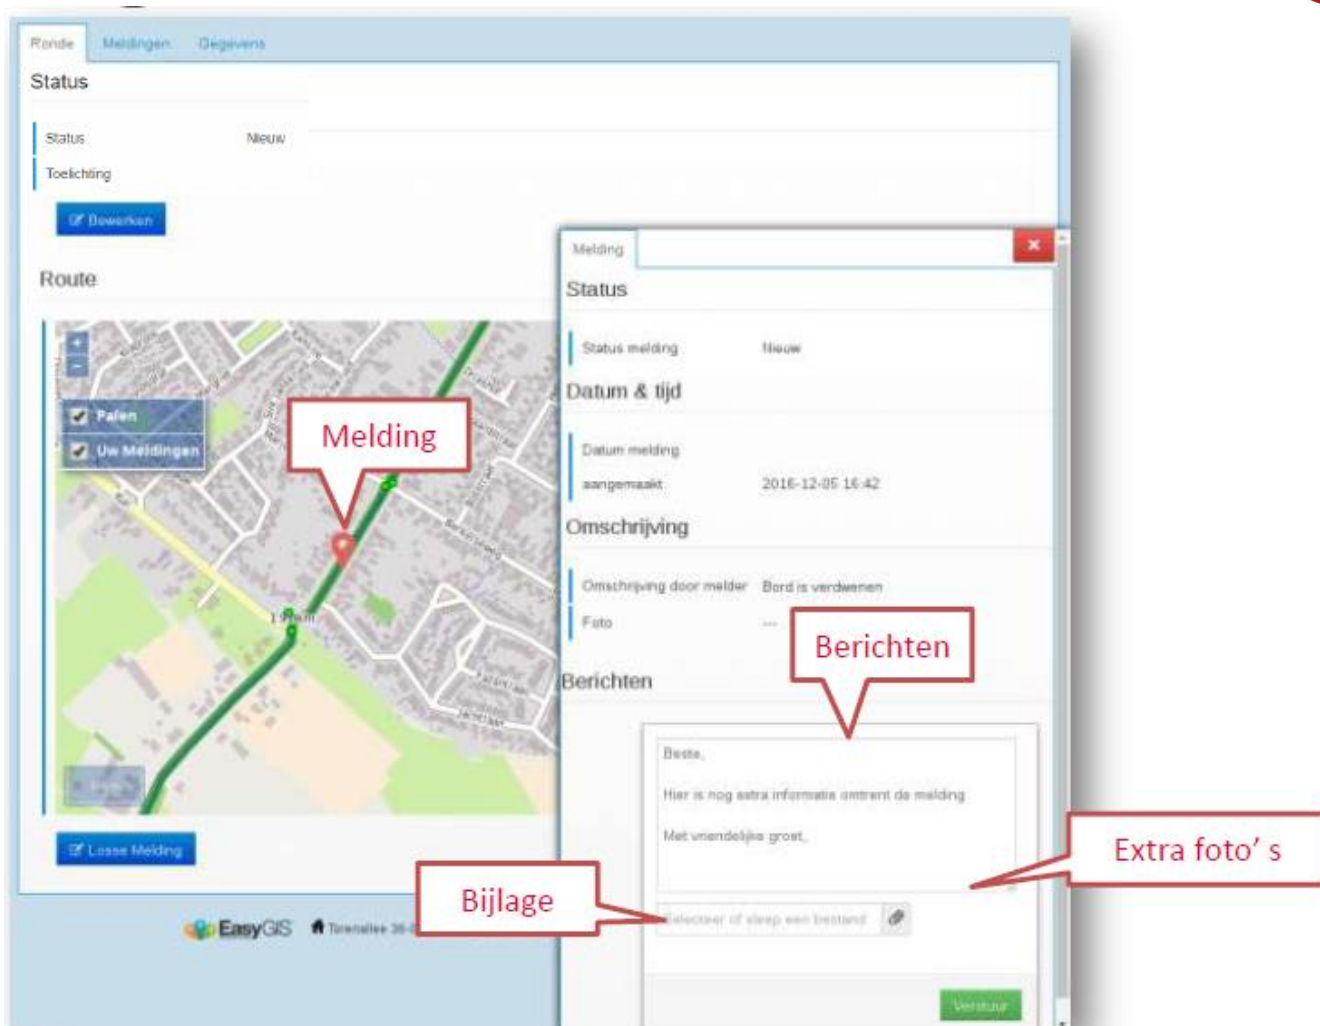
Ronde Meldingen Gegevens

Status

Status Nieuw

Toelichting

Bewerken

Route

Palen

Uw Meldingen

Melding

Losse Melding

EasyGIS Torenallee 36-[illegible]

Melding

Status

Status melding Nieuw

Datum & tijd

Datum melding aangemaakt 2016-12-05 16:42

Omschrijving

Omschrijving door melder Bord is verdwenen

Foto ---

Berichten

Berichten

Beste,

Hier is nog extra informatie omtrent de melding

Met vriendelijke groet,

Extra foto' s

Bijlage

Selecteer of sleep een bestand

Verstuur